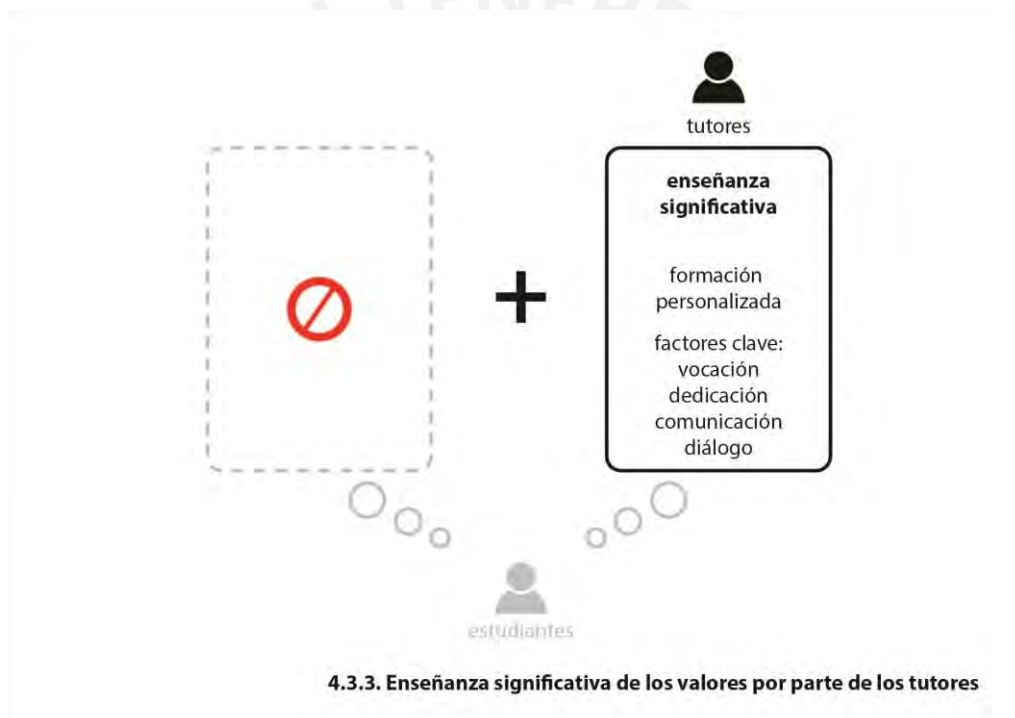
tutores

**enseñanza significativa**

formación personalizada

factores clave:
vocación
dedicación
comunicación
diálogo

estudiantes

**4.3.3. Enseñanza significativa de los valores por parte de los tutores**